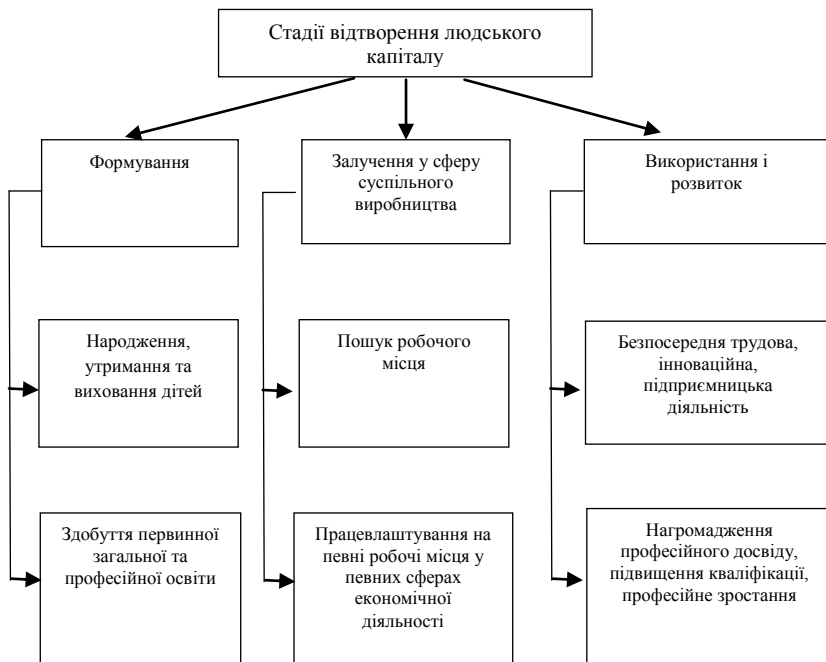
Стадії відтворення людського капіталу

Формування

Залучення у сферу суспільного виробництва

Використання і розвиток

Народження, утримання та виховання дітей

Здобуття первинної загальної та професійної освіти

Пошук робочого місця

Працевлаштування на певні робочі місця у певних сферах економічної діяльності

Безпосередня трудова, інноваційна, підприємницька діяльність

Нагромадження професійного досвіду, підвищення кваліфікації, професійне зростання